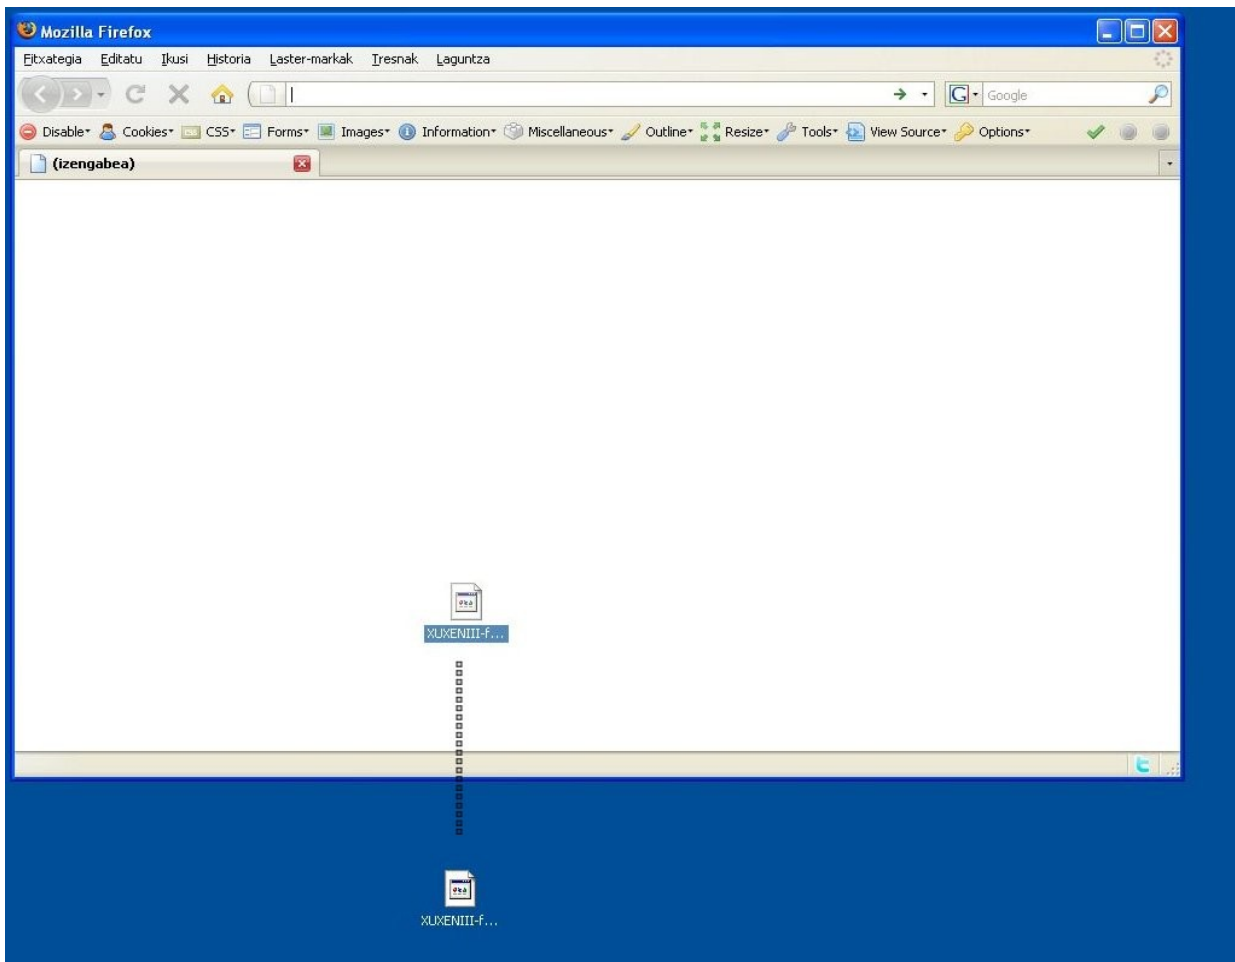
Mozilla Firefox

Fitxategia Editatu Ikusi Historia Laster-markak Tresnak Laguntza

Google

Disable Cookies CSS Forms Images Information Miscellaneous Outline Resize Tools View Source Options

(izengabea)

XUXENIII-f...

XUXENIII-f...